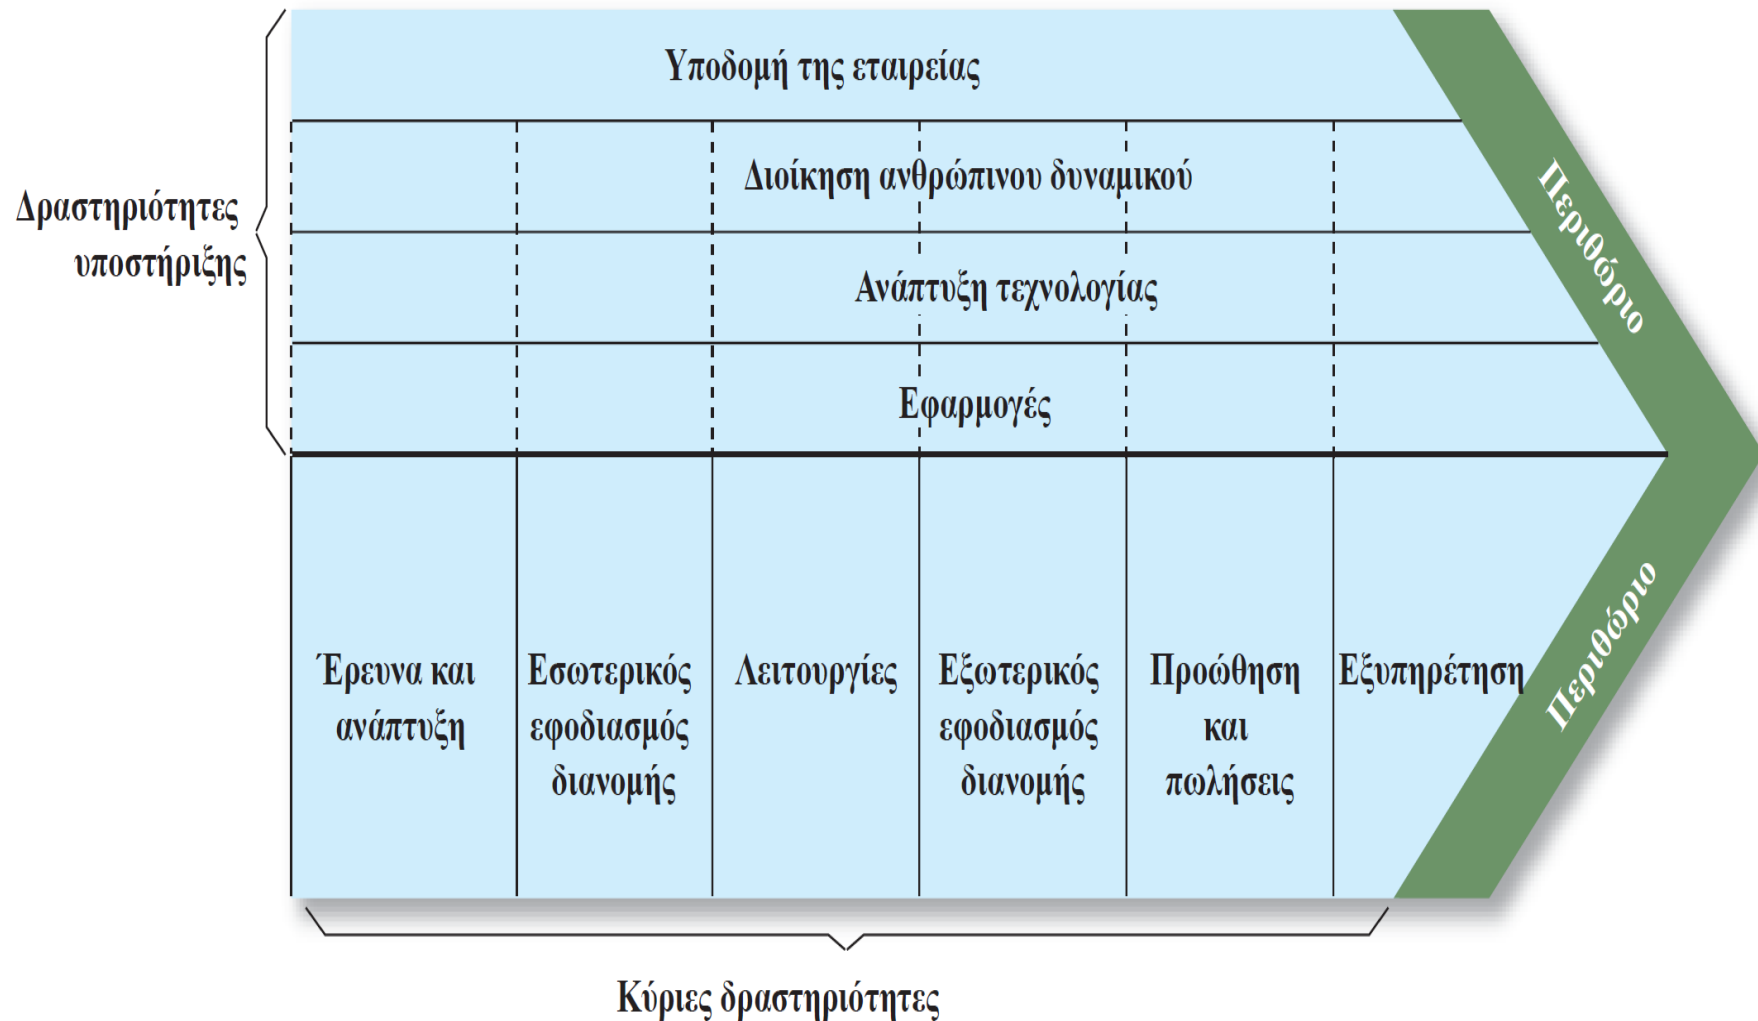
Δραστηριότητες υποστήριξης

Υποδομή της εταιρείας

Διοίκηση ανθρώπινου δυναμικού

Ανάπτυξη τεχνολογίας

Εφαρμογές

Περιθώριο

Έρευνα και ανάπτυξη

Εσωτερικός εφοδιασμός διανομής

Λειτουργίες

Εξωτερικός εφοδιασμός διανομής

Προώθηση και πωλήσεις

Εξυπηρέτηση

Περιθώριο

Κύριες δραστηριότητες